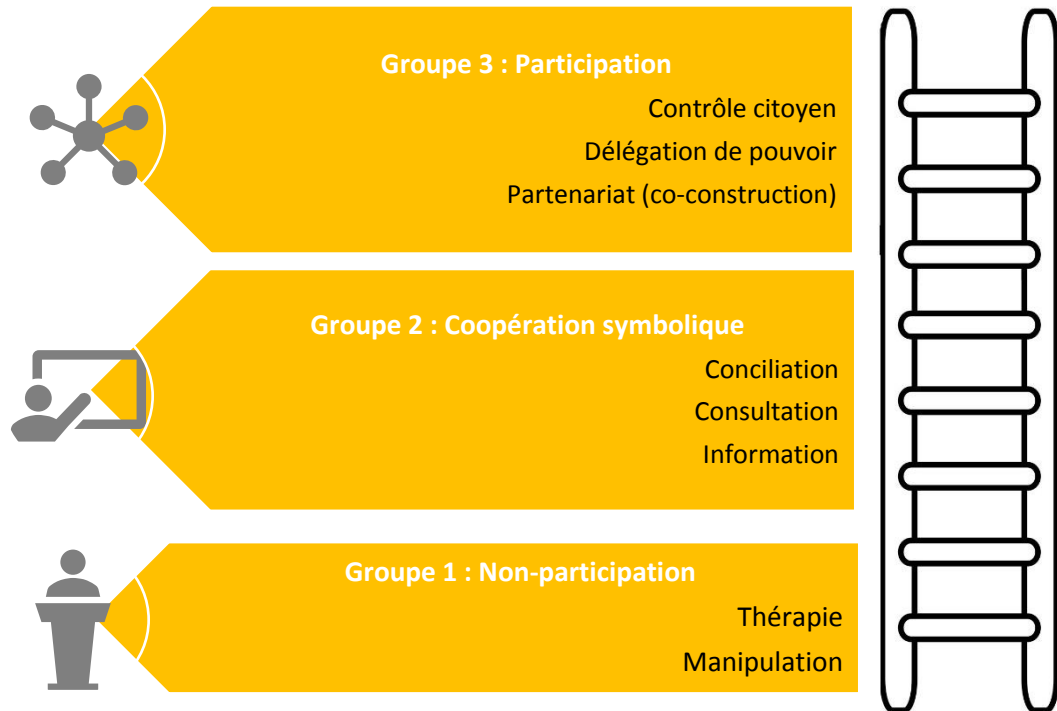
Groupe 3 : Participation

Contrôle citoyen

Délégation de pouvoir

Partenariat (co-construction)

Groupe 2 : Coopération symbolique

Conciliation

Consultation

Information

Groupe 1 : Non-participation

Thérapie

Manipulation